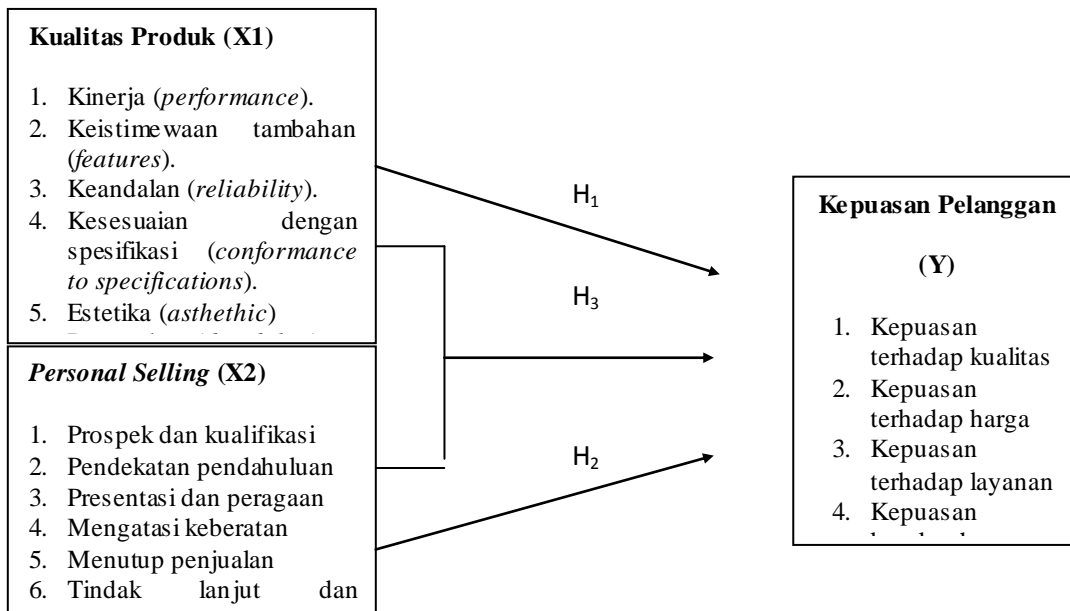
**Kualitas Produk (X1)**

1. Kinerja (*performance*).
2. Keistimewaan tambahan (*features*).
3. Keandalan (*reliability*).
4. Kesesuaian dengan spesifikasi (*conformance to specifications*).
5. Estetika (*asthethic*)

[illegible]

*Personal Selling* **(X2)**

1. Prospek dan kualifikasi
2. Pendekatan pendahuluan
3. Presentasi dan peragaan
4. Mengatasi keberatan
5. Menutup penjualan
6. Tindak lanjut dan

$H_1$

$H_3$

$H_2$

**Kepuasan Pelanggan**

**(Y)**

1. Kepuasan terhadap kualitas
2. Kepuasan terhadap harga
3. Kepuasan terhadap layanan
4. Kepuasan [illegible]